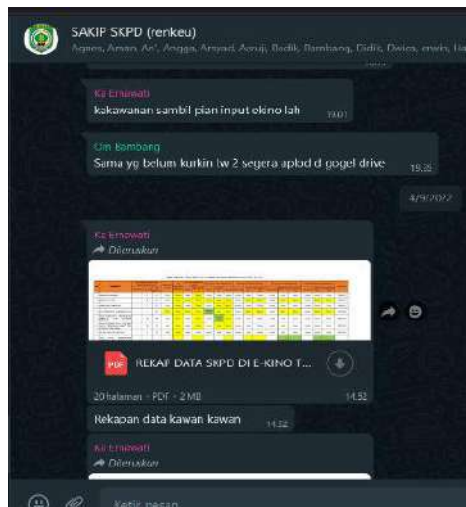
SAKIP SKPD (renkeu)
Agnes, Aman, An', Angga, Arsyad, Asruji, Badik, Bambang, Didit, Dwica, enols, Ha

Ka Ernawati
kakawanan sambil pian input ekino lah 13:01

Om Bambang
Sama yg belum kurkin tw 2 segera aplod d gogel drive 15:25

4/9/2022

Ka Ernawati
Diteruskan

PDF REKAP DATA SKPD DI E-KINO T...

20 halaman • PDF • 2 MB 14:52

Rekapan data kawan kawan 14:52

Ka Ernawati
Diteruskan

Ketik pesan